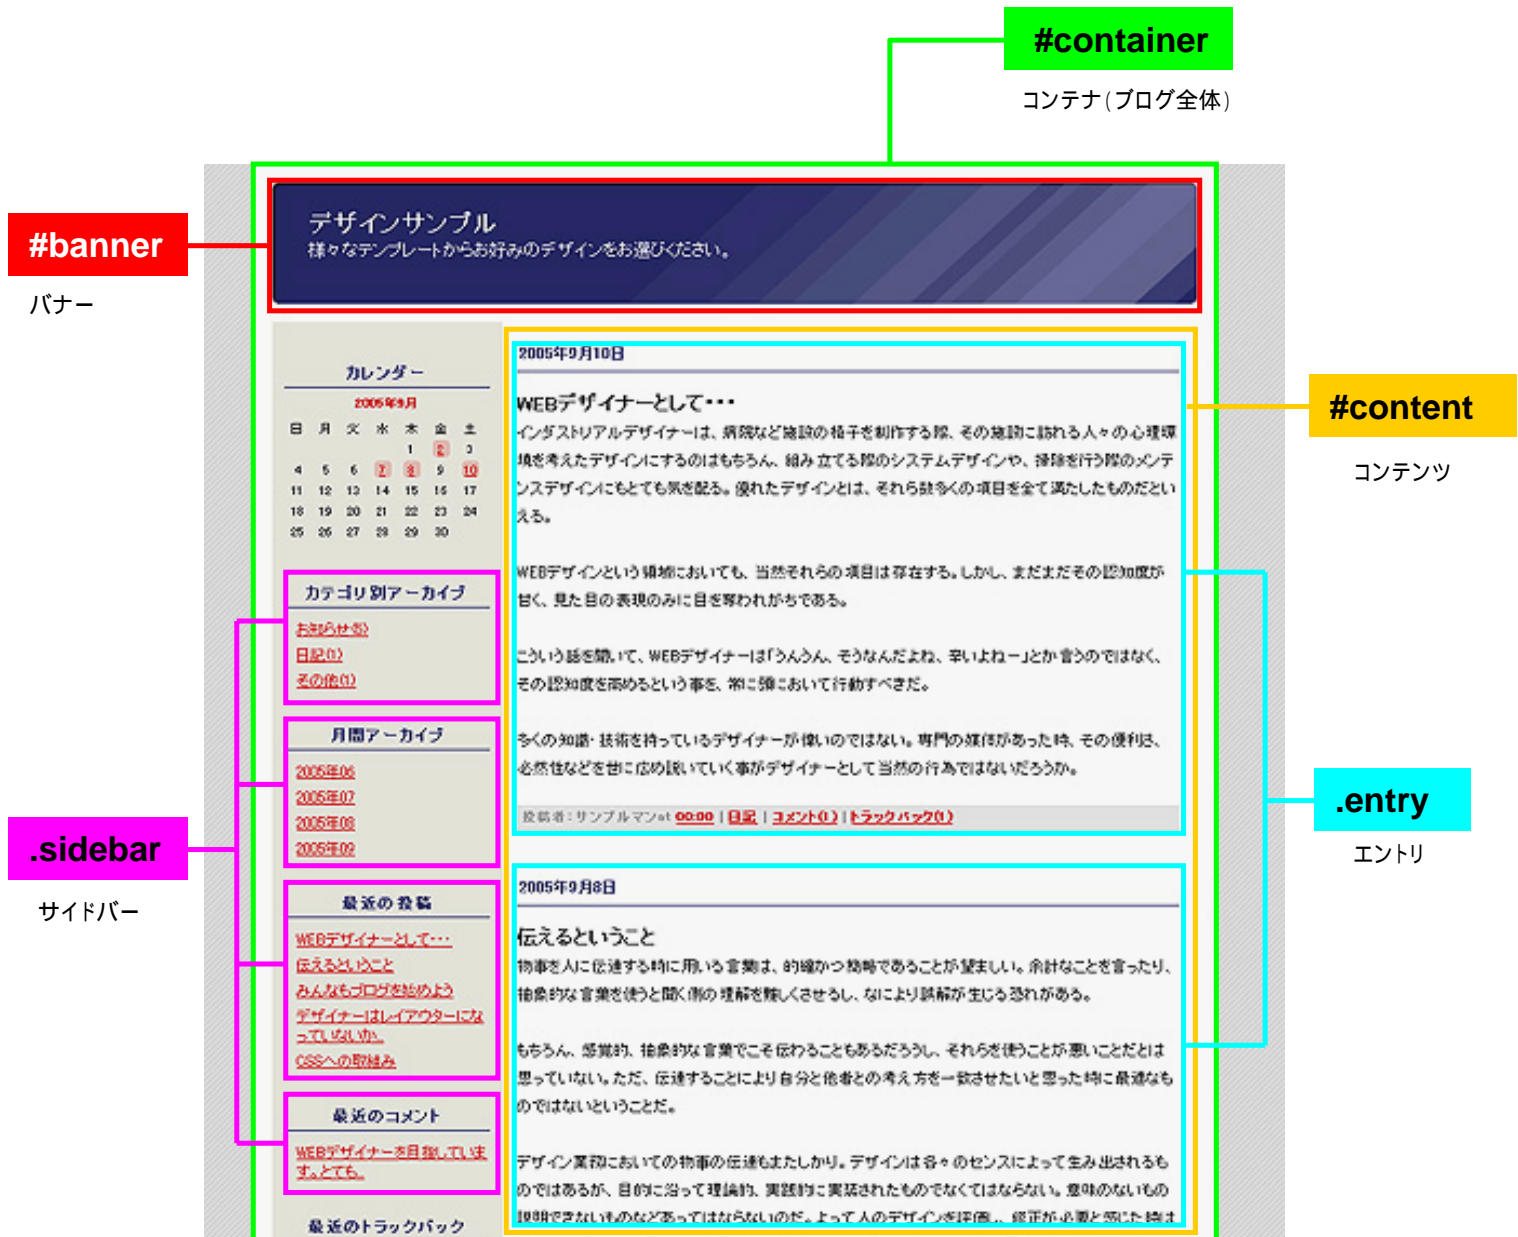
#container
コンテナ(ブログ全体)

#banner
バナー

デザインサンプル
様々なテンプレートからお好みのデザインをお選びください。

カレンダー
2005年9月

| 日 | 月 | 火 | 水 | 木 | 金 | 土 |
|---|---|---|---|---|---|---|
| | | | | 1 | 2 | 3 |
| 4 | 5 | 6 | 7 | 8 | 9 | 10 |
| 11 | 12 | 13 | 14 | 15 | 16 | 17 |
| 18 | 19 | 20 | 21 | 22 | 23 | 24 |
| 25 | 26 | 27 | 28 | 29 | 30 | |

カテゴリ別アーカイブ
お知らせ(3)
日記(1)
その他(1)

月間アーカイブ
2005年06
2005年07
2005年08
2005年09

最近の投稿
WEBデザイナーとして・・・
伝えるということ
みんなもブログを始めよう
デザイナーはレイアウターになっていないか。
CSSへの取組み

最近のコメント
WEBデザイナーを目指していますとても。

最近のトラックバック

.sidebar
サイドバー

2005年9月10日

WEBデザイナーとして・・・
インダストリアルデザイナーは、病院など施設の椅子を制作する際、その施設に訪れる人々の心理環境を考えたデザインにするのはもちろん、組み立てる際のシステムデザインや、掃除を行う際のメンテンスデザインにもとても気を配る。優れたデザインとは、それら数多くの項目を全て満たしたものだといえる。

WEBデザインという領域においても、当然それらの項目は存在する。しかし、まだまだその認知度が甘く、見た目の表現のみに目を奪われがちである。

こういう話を聞いて、WEBデザイナーは「うんうん、そうなんだよね、辛いよねー」とか言うのではなく、その認知度を高めるという事を、常に頭において行動すべきだ。

多くの知識・技術を持っているデザイナーが偉いのではない。専門の媒体があった時、その便利さ、必然性などを世に広め説いていく事がデザイナーとして当然の行為ではないだろうか。

投稿者：サンプルマン at 00:00 | 日記 | コメント(1) | トラックバック(1)

2005年9月8日

伝えるということ
物事を人に伝達する時に用いる言葉は、的確かつ簡潔であることが望ましい。余計なことを言ったり、抽象的な言葉を使うと聞く側の理解を難しくさせるし、なにより誤解が生じる恐れがある。

もちろん、感覚的、抽象的な言葉でこそ伝わることもあるだろうし、それらを使うことが悪いことだとは思っていない。ただ、伝達することにより自分と他者との考え方を一致させたいと思った時に最適なものではないということだ。

デザイン業務においての物事の伝達もまたしかり。デザインは各々のセンスによって生み出されるものではあるが、目的に沿って理論的、実践的に実証されたものでなくてはならない。意味のないもの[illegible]

#content
コンテンツ

.entry
エントリ